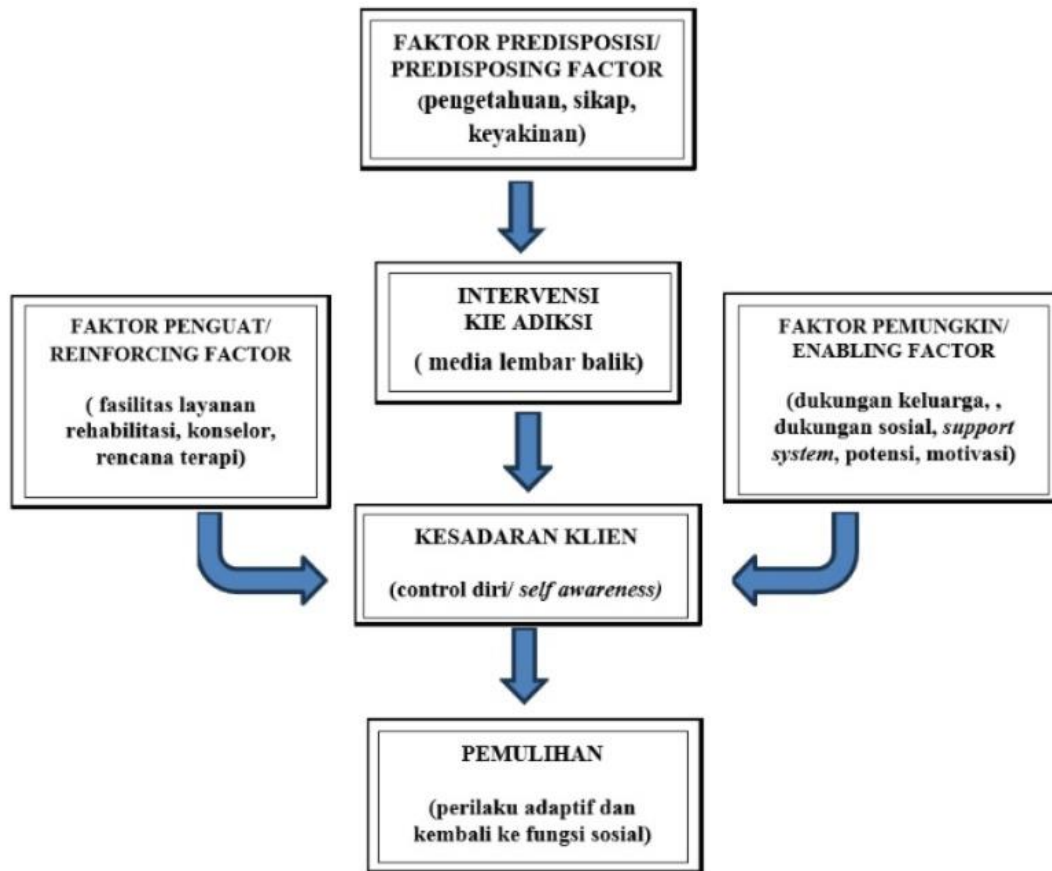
FAKTOR PREDISPOSISI/ PREDISPOSING FACTOR
(pengetahuan, sikap, keyakinan)

INTERVENSI
KIE ADIKSI
( media lembar balik)

FAKTOR PENGUAT/ REINFORCING FACTOR
( fasilitas layanan rehabilitasi, konselor, rencana terapi)

FAKTOR PEMUNGKIN/ ENABLING FACTOR
(dukungan keluarga, , dukungan sosial, *support system*, potensi, motivasi)

KESADARAN KLIEN
(control diri/ *self awareness)*

PEMULIHAN
(perilaku adaptif dan kembali ke fungsi sosial)